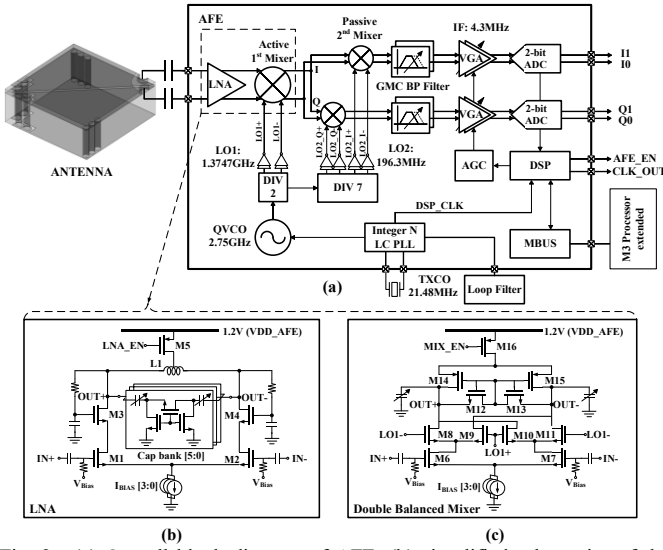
AFE

Active 1st Mixer

Passive 2nd Mixer

IF: 4.3MHz

LNA

I

Q

GMC BP Filter

VGA

2-bit ADC

I1
I0

Q1
Q0

ANTENNA

LO1+
LO1-

LO2 Q+
LO2 Q-
LO2 I+
LO2 I-

LO1: 1.3747GHz

LO2: 196.3MHz

AGC

DSP

AFE_EN
CLK_OUT

DIV 2

DIV 7

QVCO 2.75GHz

DSP_CLK

Integer N LC PLL

MBUS

M3 Processor extended

TXCO 21.48MHz

Loop Filter

(a)

1.2V (VDD_AFE)

LNA_EN

M5

L1

OUT+

OUT-

M3

M4

Cap bank [5:0]

IN+

M1

M2

IN-

$V_{Bias}$

$I_{BIAS}$ [3:0]

$V_{Bias}$

LNA

(b)

1.2V (VDD_AFE)

MIX_EN

M16

M14

M15

OUT+

OUT-

M12

M13

LO1-

M8

M9

M10

M11

LO1-

LO1+

IN+

M6

M7

IN-

$V_{Bias}$

$I_{BIAS}$ [3:0]

$V_{Bias}$

Double Balanced Mixer

(c)

Fig. 6. (a) Overall block diagram of AFE, (b) simplified schematic of the